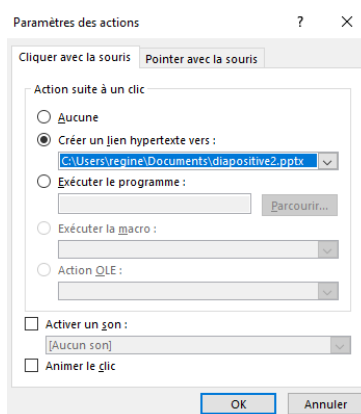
Paramètres des actions ? ×

Cliquer avec la souris Pointer avec la souris

Action suite à un clic

Aucune

Créer un lien hypertexte vers :

C:\Users\regine\Documents\diapositive2.pptx

Exécuter le programme :

Parcourir...

Exécuter la macro :

Action OLE :

Activer un son :

[Aucun son]

Animer le clic

OK Annuler